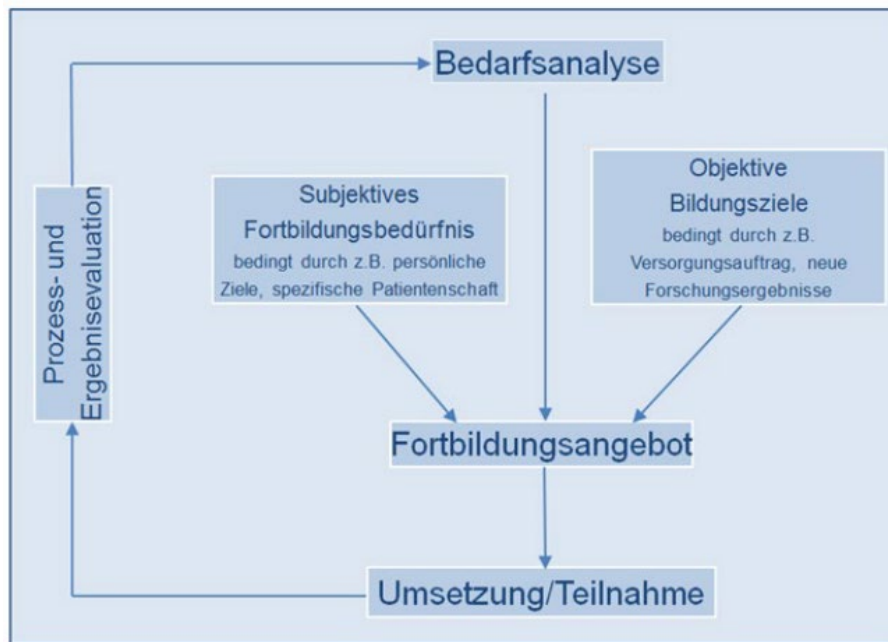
Bedarfsanalyse

Prozess- und Ergebnisevaluation

Subjektives Fortbildungsbedürfnis
bedingt durch z.B. persönliche Ziele, spezifische Patientenschaft

Objektive Bildungsziele
bedingt durch z.B. Versorgungsauftrag, neue Forschungsergebnisse

Fortbildungsangebot

Umsetzung/Teilnahme